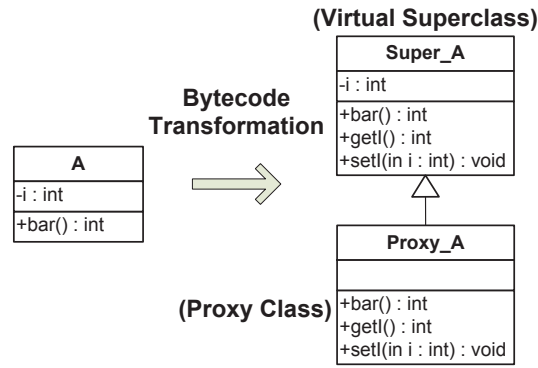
(Virtual Superclass)

Super_A
-i : int
+bar() : int
+getI() : int
+setI(in i : int) : void

Bytecode Transformation

A
-i : int
+bar() : int

Proxy_A
+bar() : int
+getI() : int
+setI(in i : int) : void

(Proxy Class)